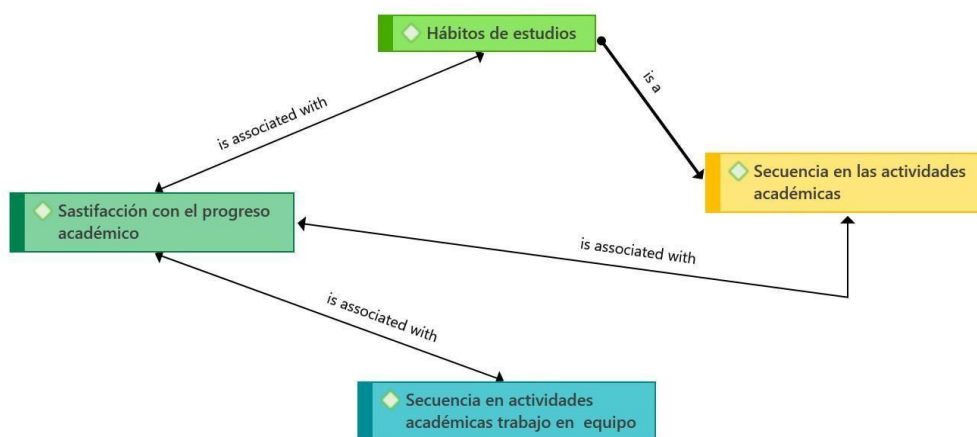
Hábitos de estudios

is associated with

is a

Secuencia en las actividades académicas

Sastifacción con el progreso académico

is associated with

is associated with

Secuencia en actividades académicas trabajo en equipo